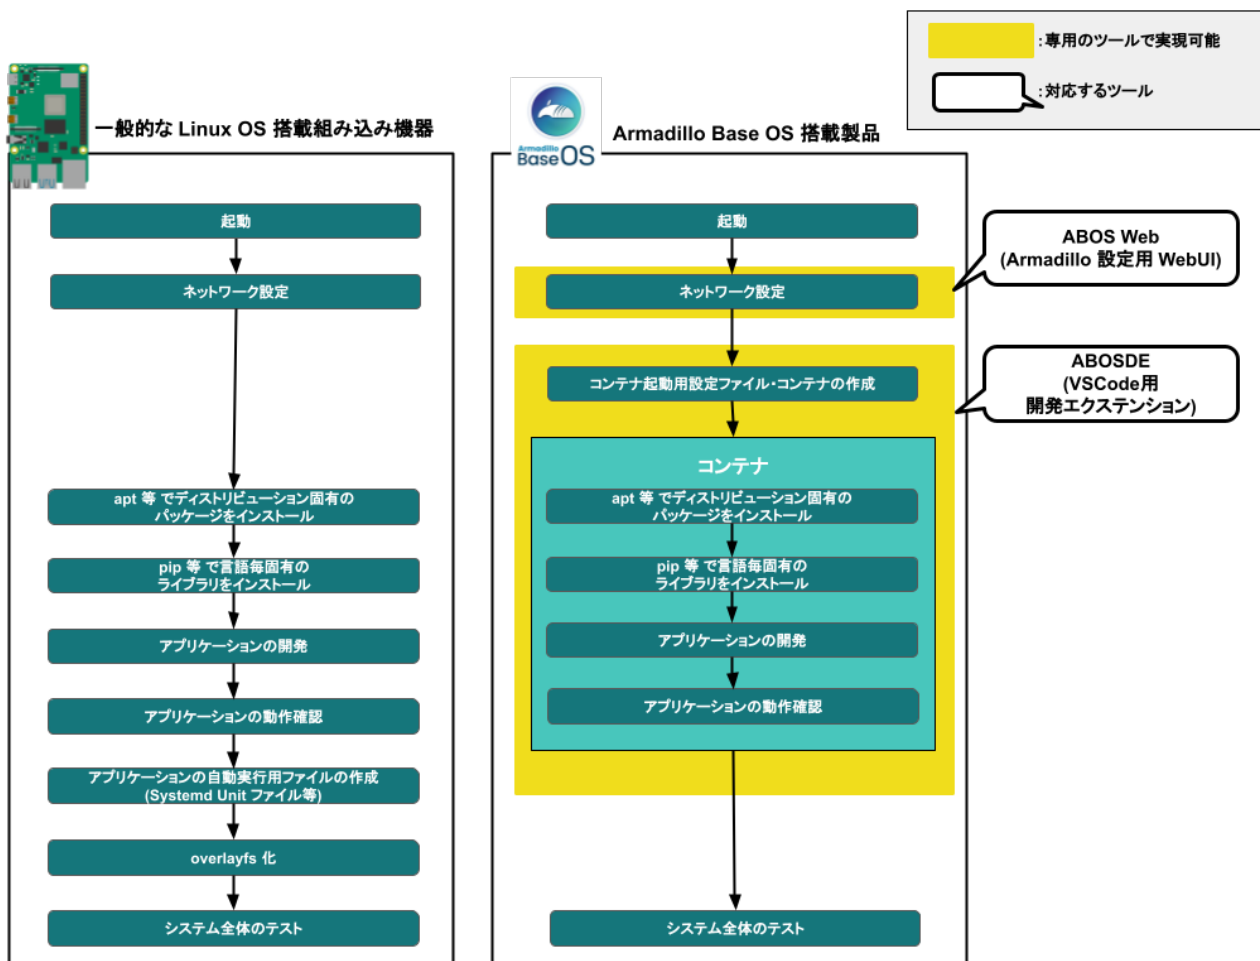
:専用のツールで実現可能

:対応するツール

一般的な Linux OS 搭載組み込み機器

起動

ネットワーク設定

apt 等 でディストリビューション固有の パッケージをインストール

pip 等 で言語毎固有の ライブラリをインストール

アプリケーションの開発

アプリケーションの動作確認

アプリケーションの自動実行用ファイルの作成 (Systemd Unit ファイル等)

overlayfs 化

システム全体のテスト

Armadillo BaseOS

Armadillo Base OS 搭載製品

起動

ネットワーク設定

コンテナ起動用設定ファイル・コンテナの作成

コンテナ

apt 等 でディストリビューション固有の パッケージをインストール

pip 等 で言語毎固有の ライブラリをインストール

アプリケーションの開発

アプリケーションの動作確認

システム全体のテスト

ABOS Web (Armadillo 設定用 WebUI)

ABOSDE (VSCode用 開発エクステンション)